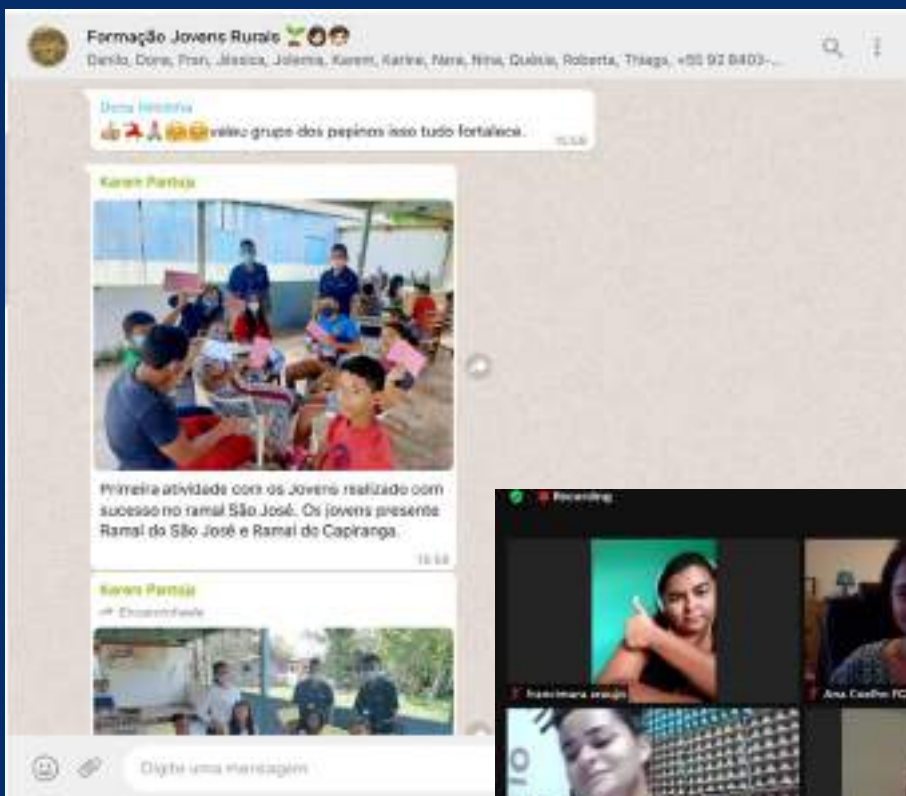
Formação Jovens Rurais

Danilo, Dona, Fran, Jéssica, Jolema, Karem, Karine, Nara, Nina, Quésia, Roberta, Thiago, +55 92 8403-...

Dona Hilda
veleu grupo dos pepinos isso tudo fortalece.
15:56

Karem Pantoja

Primeira atividade com os Jovens realizado com sucesso no ramal São José. Os jovens presente Ramal do São José e Ramal do Capiranga.
15:58

Karem Pantoja
Encaminhada

Digite uma mensagem

Recording

Francimara araujo

Ana Coelho FC